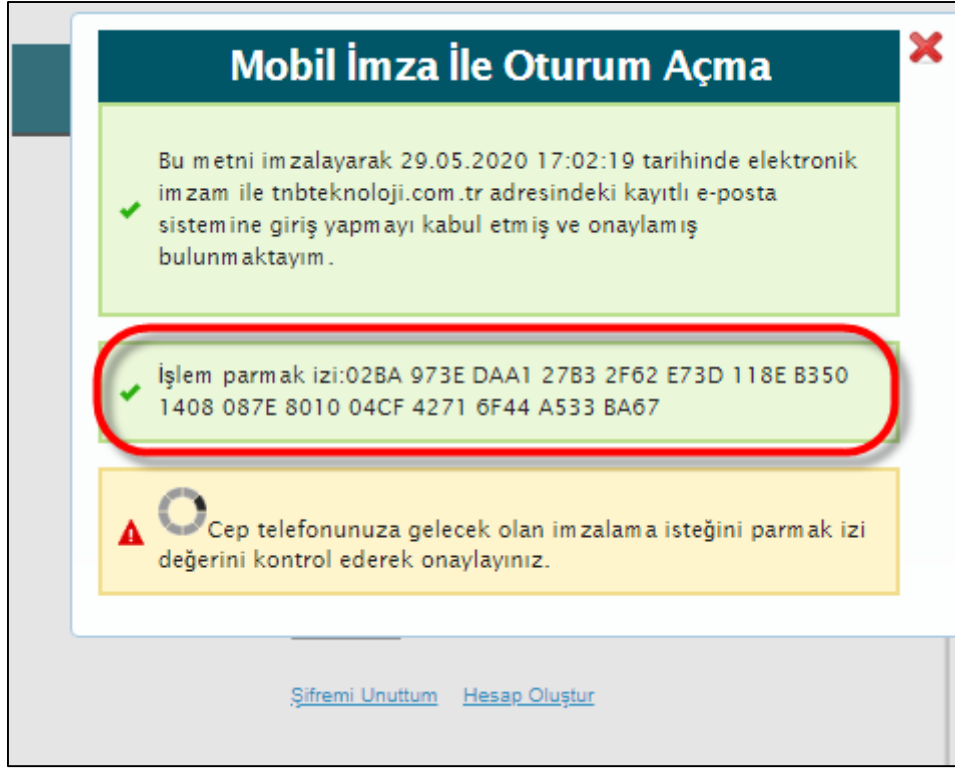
Mobil İmza İle Oturum Açma

Bu metni imzalayarak 29.05.2020 17:02:19 tarihinde elektronik imzam ile tnbteknoloji.com.tr adresindeki kayıtlı e-posta sistemine giriş yapmayı kabul etmiş ve onaylamış bulunmaktayım.

İşlem parmak izi:02BA 973E DAA1 27B3 2F62 E73D 118E B350 1408 087E 8010 04CF 4271 6F44 A533 BA67

Cep telefonunuza gelecek olan imzalama isteğini parmak izi değerini kontrol ederek onaylayınız.

Şifremi Unuttum Hesap Oluştur